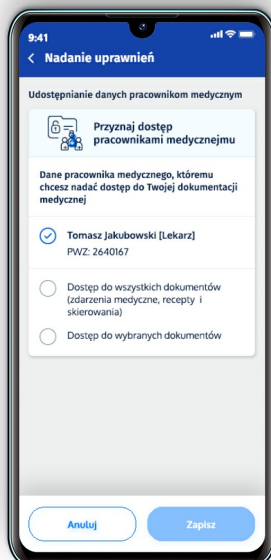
9:41

Nadanie uprawnień

Udostępnianie danych pracownikom medycznym

Przyznaj dostęp pracownikami medycznejmu

Dane pracownika medycznego, któremu chcesz nadać dostęp do Twojej dokumentacji medycznej

Tomasz Jakubowski [Lekarz]
PWZ: 2640167

Dostęp do wszystkich dokumentów (zdarzenia medyczne, recepty i skierowania)

Dostęp do wybranych dokumentów

Anuluj

Zapisz